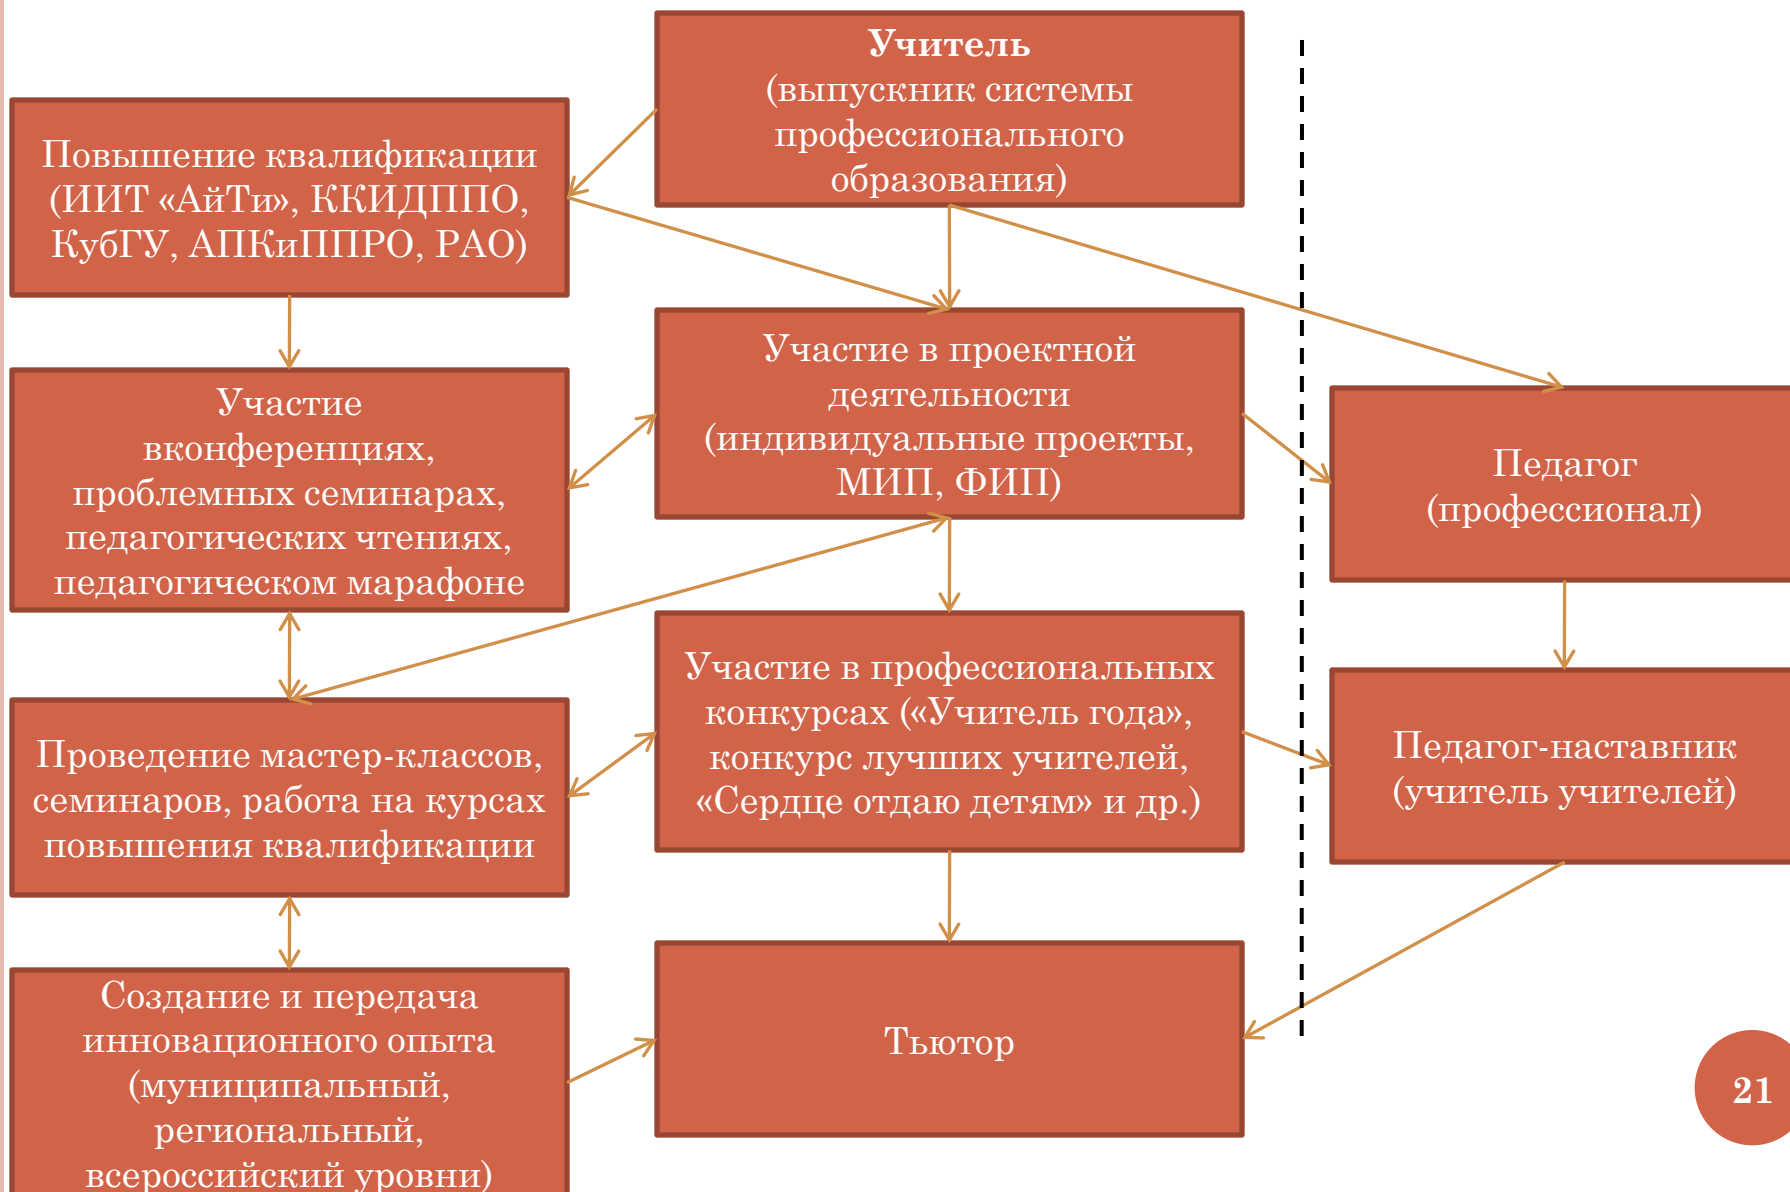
Учитель
(выпускник системы профессионального образования)

Повышение квалификации (ИИТ «АйТи», ККИДППО, КубГУ, АПКиППРО, РАО)

Участие в проектной деятельности (индивидуальные проекты, МИП, ФИП)

Участие вконференциях, проблемных семинарах, педагогических чтениях, педагогическом марафоне

Педагог
(профессионал)

Участие в профессиональных конкурсах («Учитель года», конкурс лучших учителей, «Сердце отдаю детям» и др.)

Проведение мастер-классов, семинаров, работа на курсах повышения квалификации

Педагог-наставник
(учитель учителей)

Создание и передача инновационного опыта (муниципальный, региональный, всероссийский уровни)

Тьютор

21